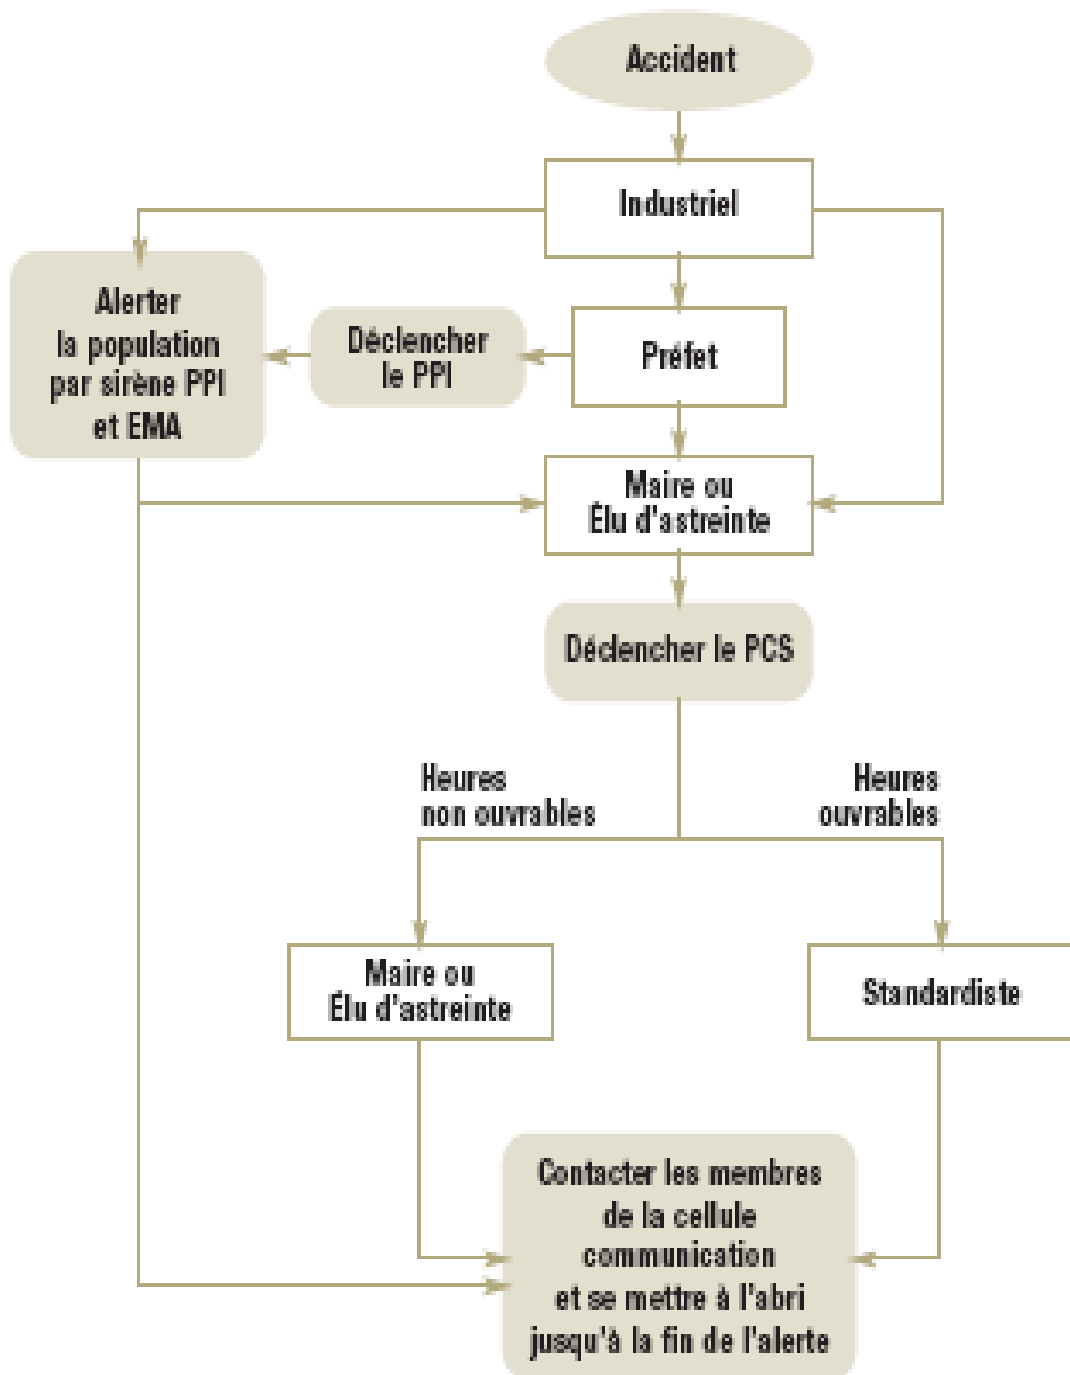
Accident

Industriel

Alerter la population par sirène PPI et EMA

Déclencher le PPI

Préfet

Maire ou Élu d'astreinte

Déclencher le PCS

Heures non ouvrables

Heures ouvrables

Maire ou Élu d'astreinte

Standardiste

Contacter les membres de la cellule communication et se mettre à l'abri jusqu'à la fin de l'alerte